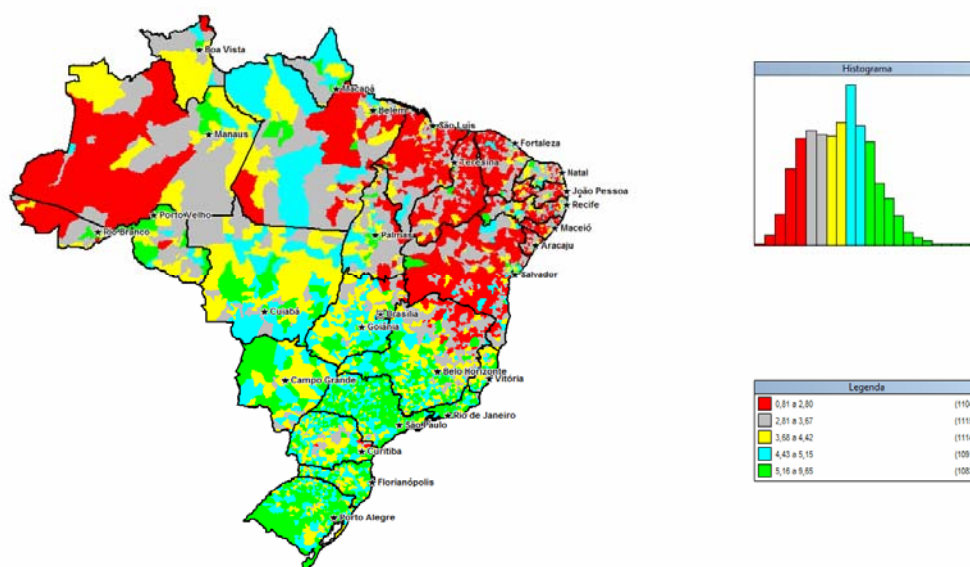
Boa Vista
Macapá
Belém
Manaus
São Luís
Fortaleza
Teresina
Natal
João Pessoa
Recife
Porto Velho
Maceió
Rio Branco
Palmas
Aracaju
Salvador
Cuiabá
Brasília
Goiânia
Campo Grande
Belo Horizonte
Vitória
Rio de Janeiro
São Paulo
Curitiba
Florianópolis
Porto Alegre

Histograma

Legenda
0,81 a 2,80 (110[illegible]
2,81 a 3,67 (111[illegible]
3,68 a 4,42 (111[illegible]
4,43 a 5,15 (109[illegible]
5,16 a 9,65 (108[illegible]